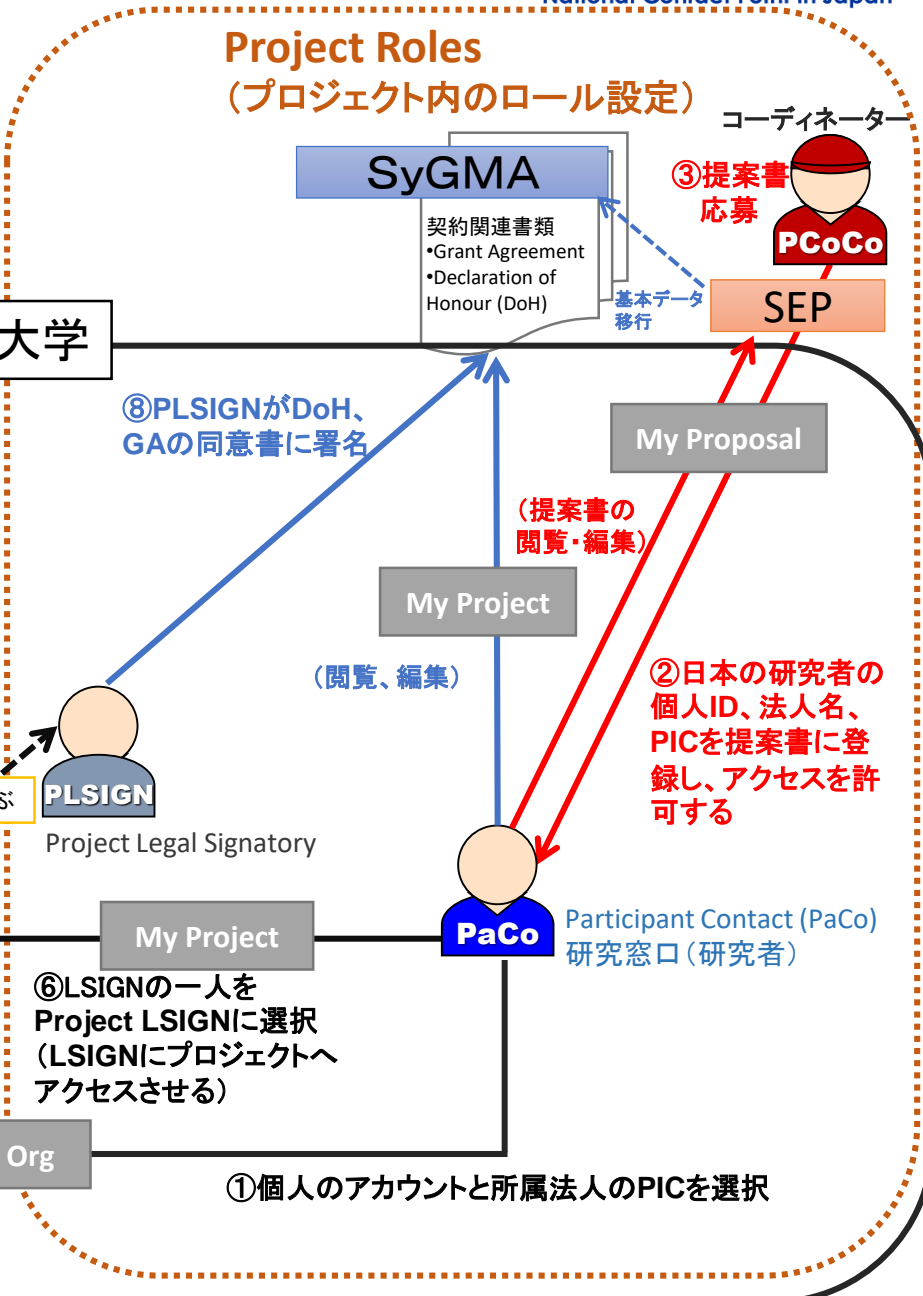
National Contact Point in Japan

Project Roles
（プロジェクト内のロール設定）

コーディネーター

SyGMA

契約関連書類
•Grant Agreement
•Declaration of Honour (DoH)

③提案書応募

PCoCo

基本データ移行

SEP

大学

⑧PLSIGNがDoH、GAの同意書に署名

My Proposal

（提案書の閲覧・編集）

My Project

（閲覧、編集）

②日本の研究者の個人ID、法人名、PICを提案書に登録し、アクセスを許可する

ぶ

PLSIGN

Project Legal Signatory

PaCo

Participant Contact (PaCo)
研究窓口（研究者）

My Project

⑥LSIGNの一人をProject LSIGNに選択（LSIGNにプロジェクトへアクセスさせる）

Org

①個人のアカウントと所属法人のPICを選択